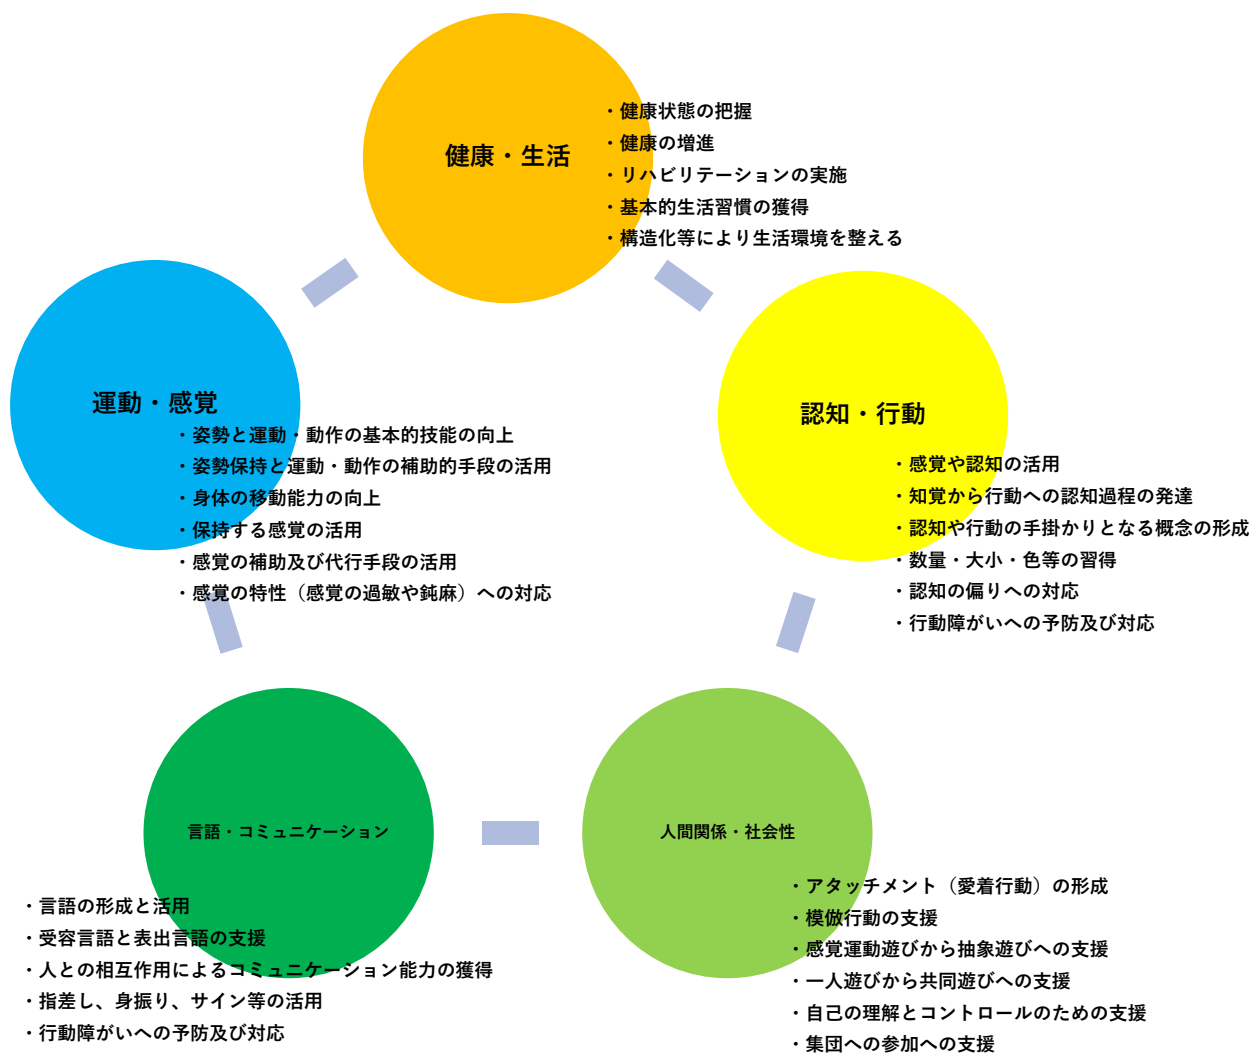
健康・生活

・健康状態の把握
・健康の増進
・リハビリテーションの実施
・基本的生活習慣の獲得
・構造化等により生活環境を整える

運動・感覚

・姿勢と運動・動作の基本的技能の向上
・姿勢保持と運動・動作の補助的手段の活用
・身体の移動能力の向上
・保持する感覚の活用
・感覚の補助及び代行手段の活用
・感覚の特性（感覚の過敏や鈍麻）への対応

認知・行動

・感覚や認知の活用
・知覚から行動への認知過程の発達
・認知や行動の手掛かりとなる概念の形成
・数量・大小・色等の習得
・認知の偏りへの対応
・行動障がいへの予防及び対応

言語・コミュニケーション

・言語の形成と活用
・受容言語と表出言語の支援
・人との相互作用によるコミュニケーション能力の獲得
・指差し、身振り、サイン等の活用
・行動障がいへの予防及び対応

人間関係・社会性

・アタッチメント（愛着行動）の形成
・模倣行動の支援
・感覚運動遊びから抽象遊びへの支援
・一人遊びから共同遊びへの支援
・自己の理解とコントロールのための支援
・集団への参加への支援